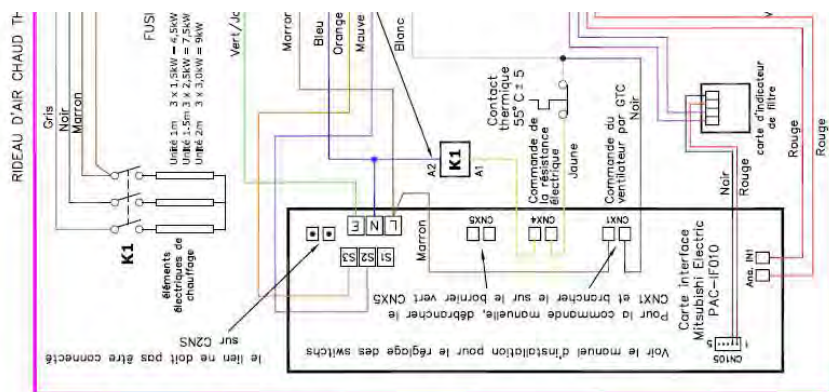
RIDEAU D'AIR CHAUD T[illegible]

FUSI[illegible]

Gris
Noir
Marron

Unité 1m 3 x 1,5kW = 4,5kW
Unité 1.5m 3 x 2,5kW = 7,5kW
Unité 2m 3 x 3,0kW = 9kW

K1
éléments électriques de chauffage

le lien ne doit pas être connecté sur CN2S

Vert/Jo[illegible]
Marron
Bleu
Orange
Mauve
Blanc

A2
K1
A1

Contact thermique 55° C ± 5

Commande de la résistance électrique
Jaune

Commande du ventilateur par GTC
Noir

carte d'indicateur de filtre

Rouge
Rouge
Rouge
Noir

L N E
S1 S2 S3
Marron
CNX5
CNX4
CNX1

Pour la commande manuelle, débrancher le CNX1 et brancher le sur le bornier vert CNX5

Carte interface Mitsubishi Electric PAC-IF010

Ana. IN1

Voir le manuel d'installation pour le réglage des switchs

CN105